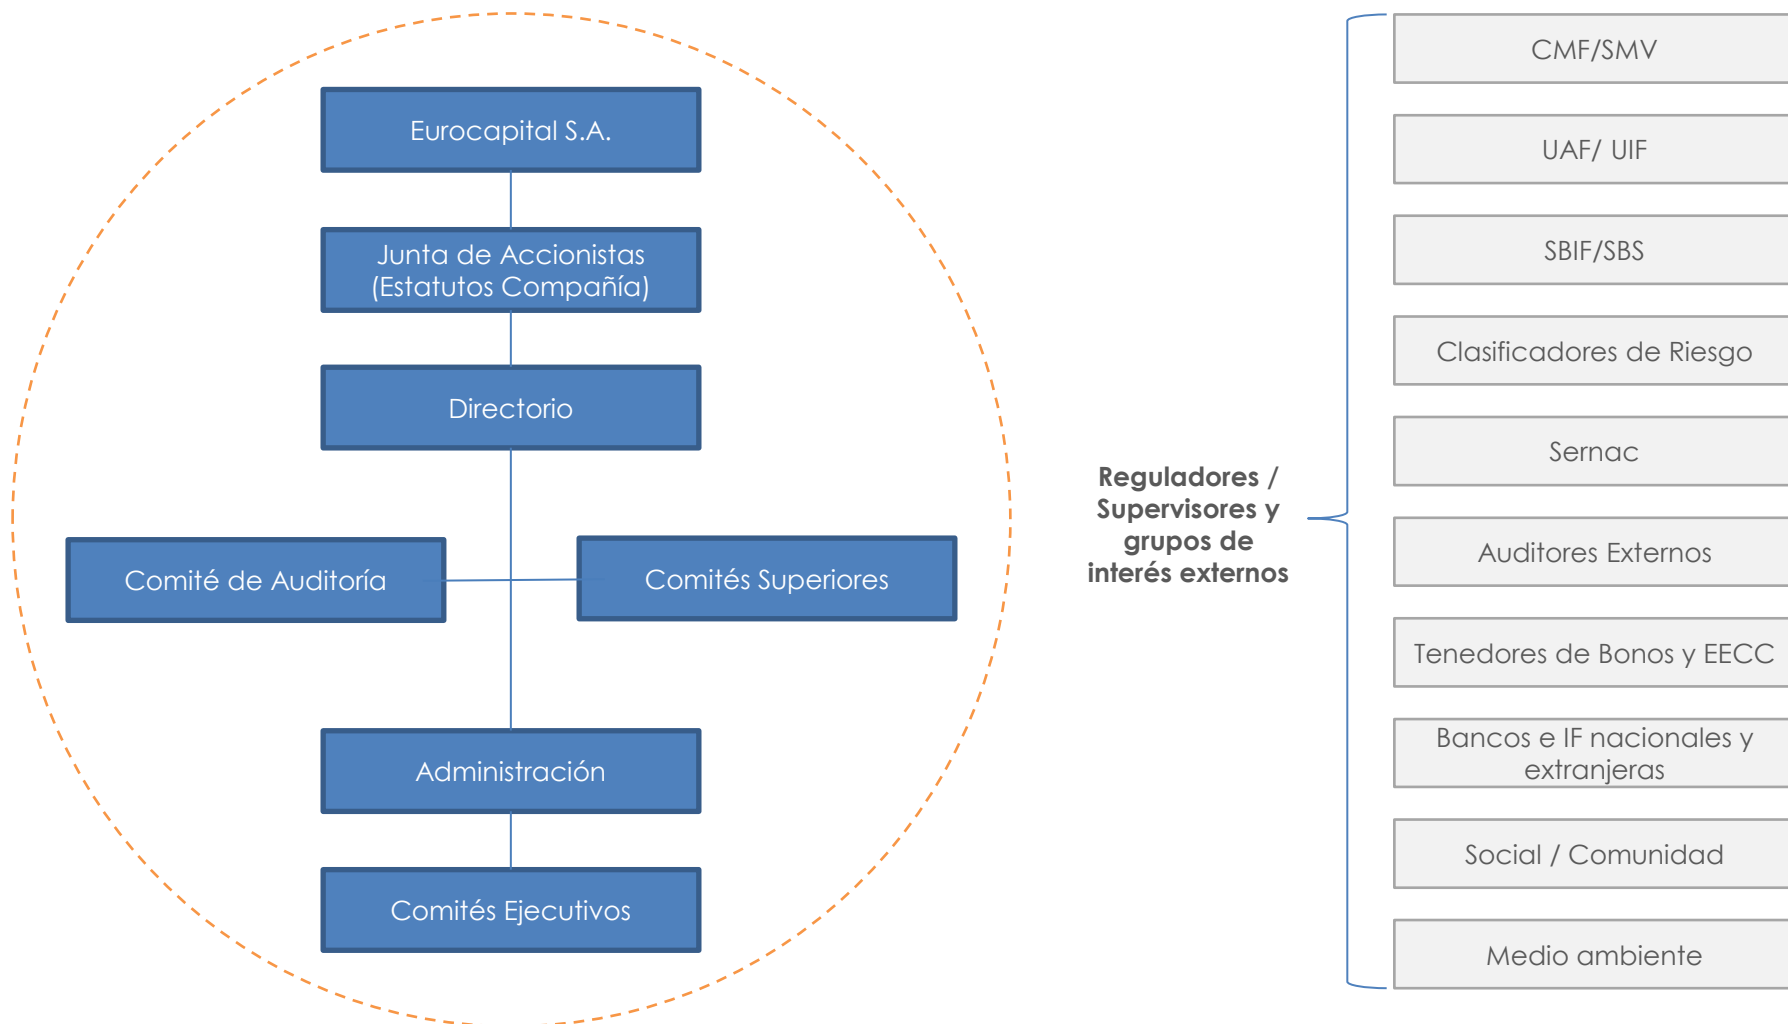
Eurocapital S.A.

Junta de Accionistas (Estatutos Compañía)

Directorio

Comité de Auditoría

Comités Superiores

Administración

Comités Ejecutivos

Reguladores / Supervisores y grupos de interés externos

CMF/SMV

UAF/ UIF

SBIF/SBS

Clasificadores de Riesgo

Sernac

Auditores Externos

Tenedores de Bonos y EECC

Bancos e IF nacionales y extranjeras

Social / Comunidad

Medio ambiente